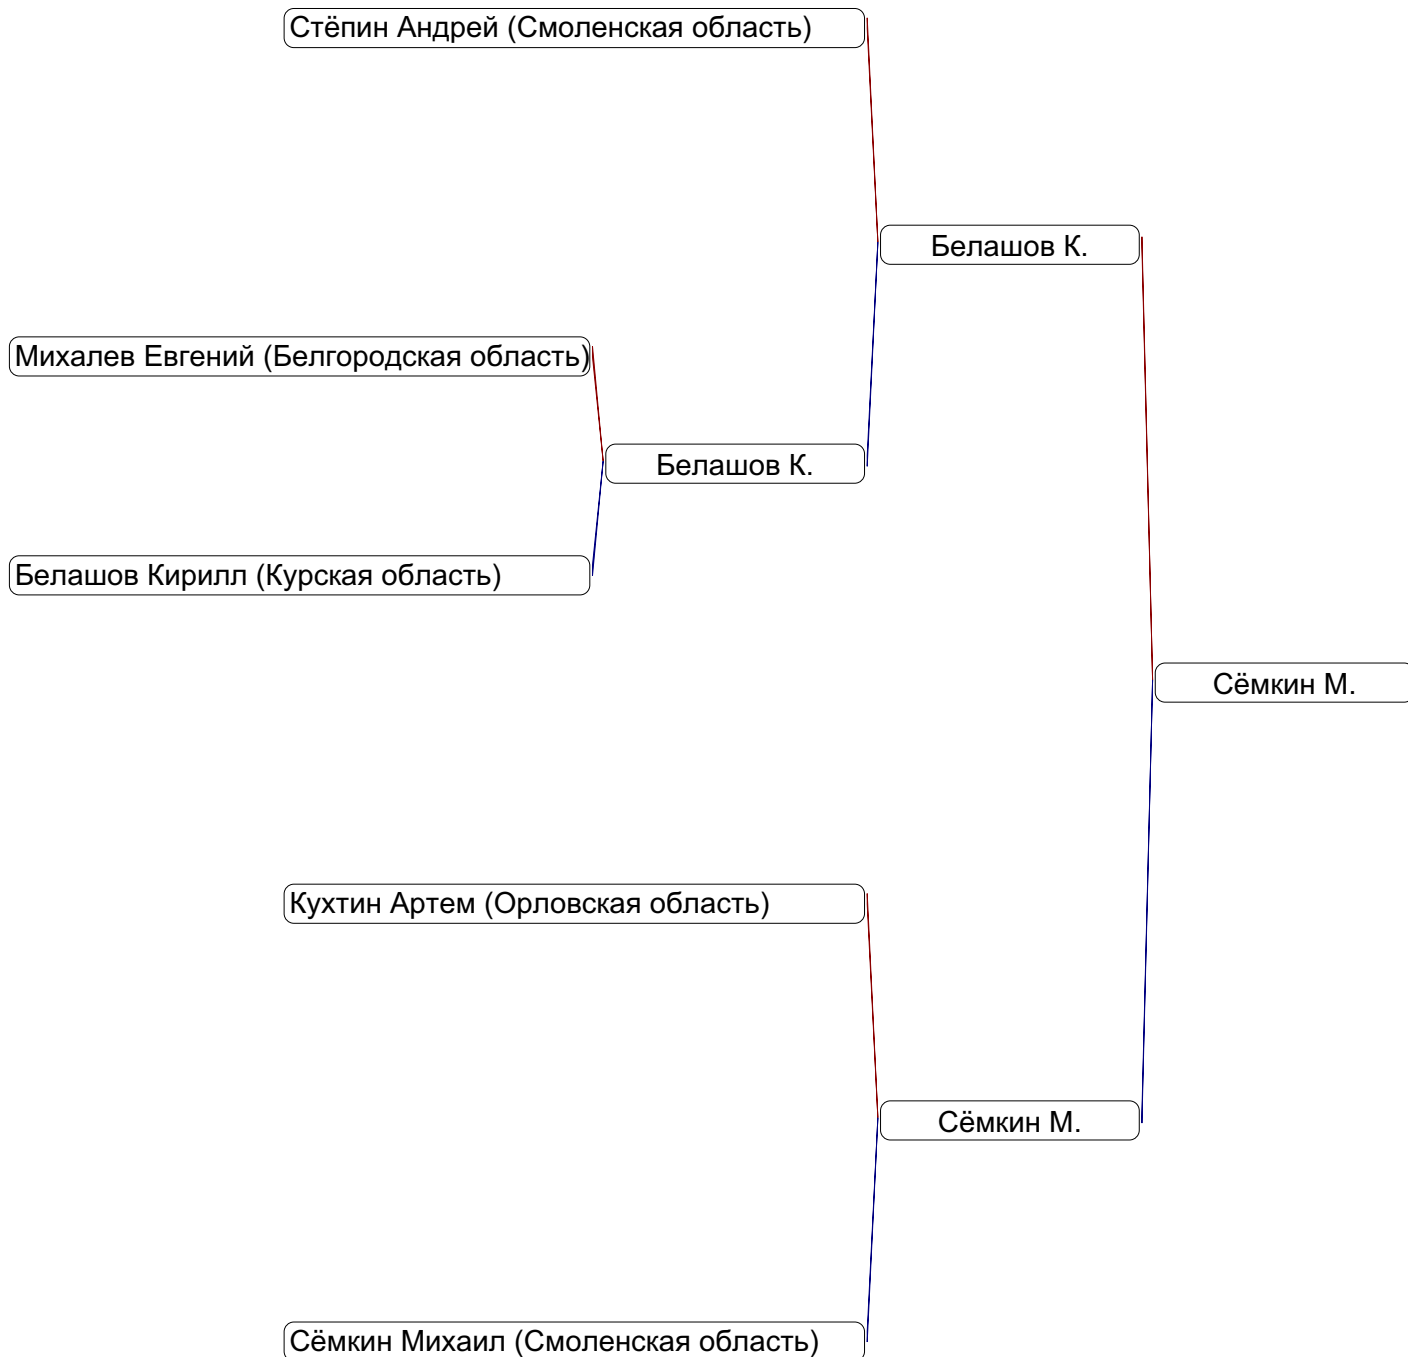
Стёпин Андрей (Смоленская область)

Белашов К.

Михалев Евгений (Белгородская область)

Белашов К.

Белашов Кирилл (Курская область)

Сёмкин М.

Кухтин Артем (Орловская область)

Сёмкин М.

Сёмкин Михаил (Смоленская область)